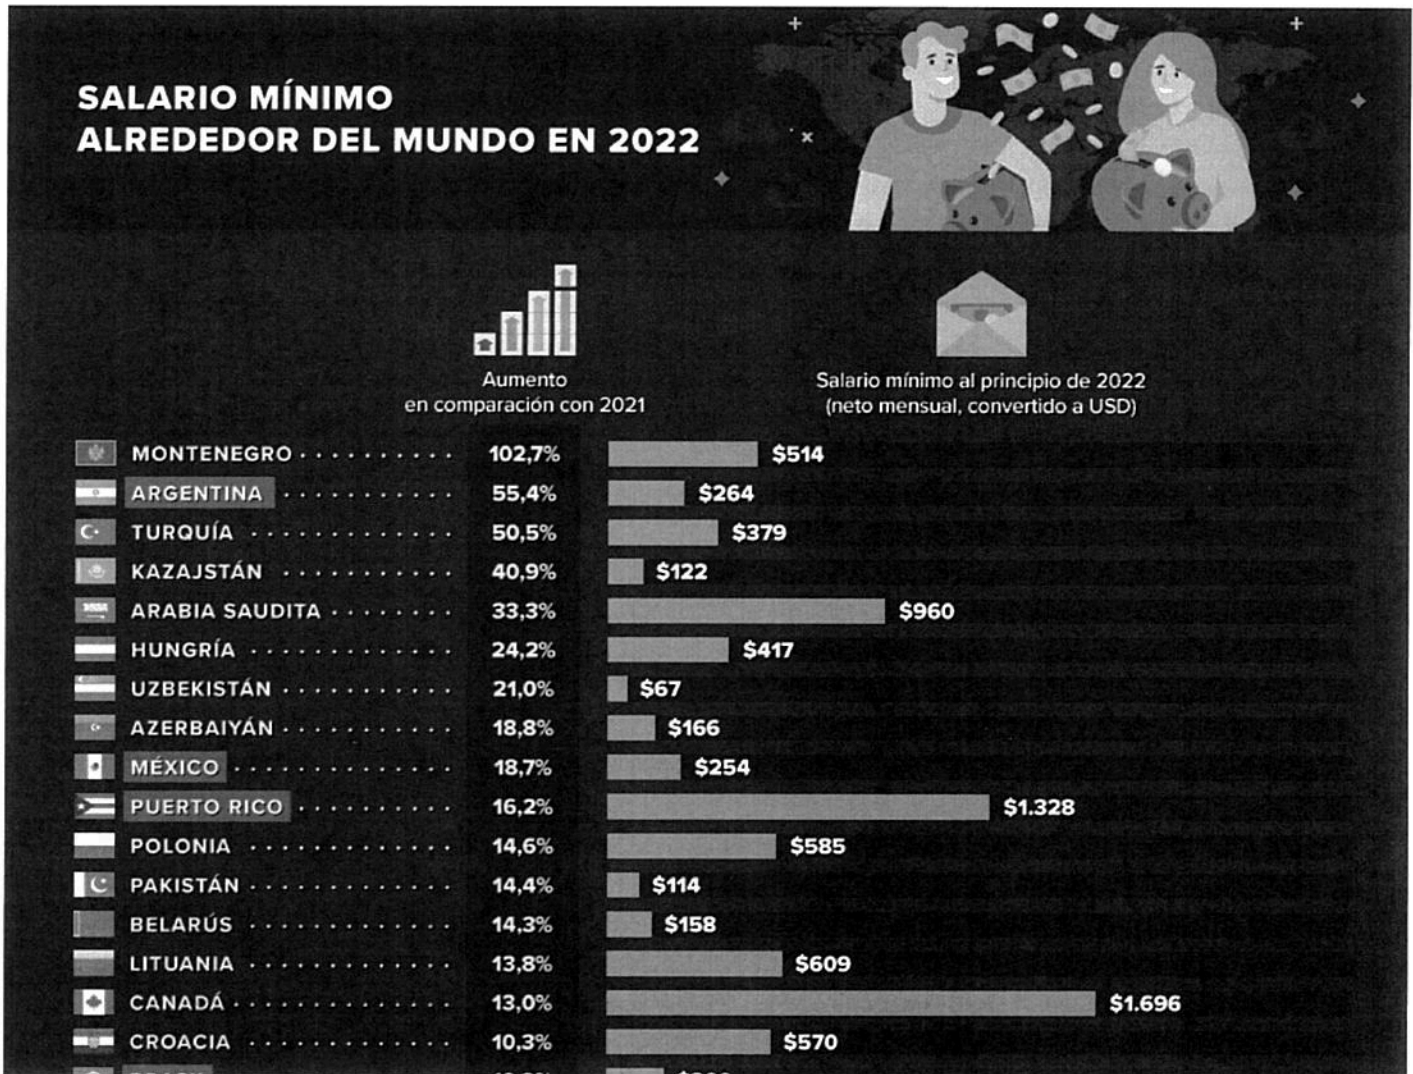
SALARIO MÍNIMO
ALREDEDOR DEL MUNDO EN 2022

Aumento
en comparación con 2021

Salario mínimo al principio de 2022
(neto mensual, convertido a USD)

| | | |
|---|---|---|
| MONTENEGRO | 102,7% | $514 |
| ARGENTINA | 55,4% | $264 |
| TURQUÍA | 50,5% | $379 |
| KAZAJSTÁN | 40,9% | $122 |
| ARABIA SAUDITA | 33,3% | $960 |
| HUNGRÍA | 24,2% | $417 |
| UZBEKISTÁN | 21,0% | $67 |
| AZERBAIYÁN | 18,8% | $166 |
| MÉXICO | 18,7% | $254 |
| PUERTO RICO | 16,2% | $1.328 |
| POLONIA | 14,6% | $585 |
| PAKISTÁN | 14,4% | $114 |
| BELARÚS | 14,3% | $158 |
| LITUANIA | 13,8% | $609 |
| CANADÁ | 13,0% | $1.696 |
| CROACIA | 10,3% | $570 |
| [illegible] | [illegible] | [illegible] |